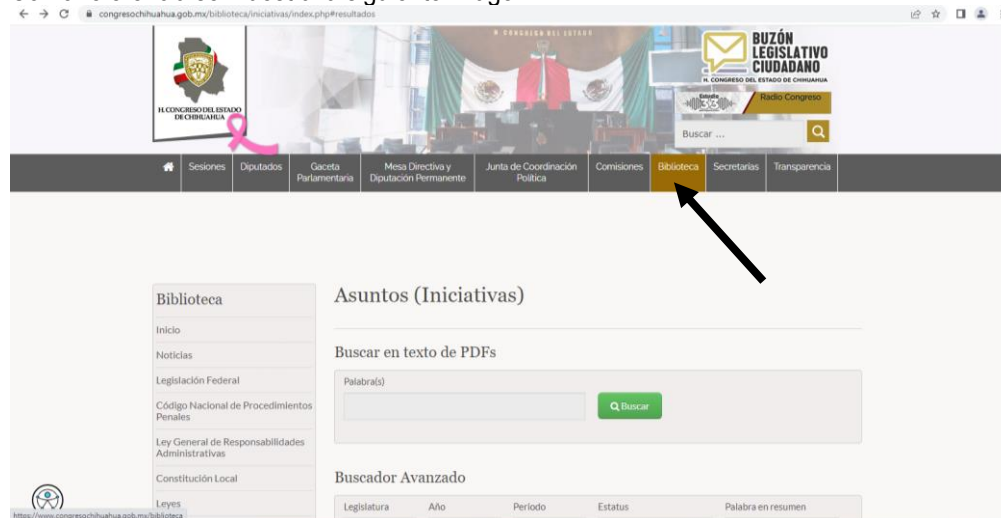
congresochihuahua.gob.mx/biblioteca/iniciativas/index.php#resultados

H. CONGRESO DEL ESTADO DE CHIHUAHUA

H. CONGRESO DEL ESTADO

BUZÓN LEGISLATIVO CIUDADANO
H. CONGRESO DEL ESTADO DE CHIHUAHUA

Radio Congreso

Buscar ...

Sesiones | Diputados | Gaceta Parlamentaria | Mesa Directiva y Diputación Permanente | Junta de Coordinación Política | Comisiones | Biblioteca | Secretarías | Transparencia

Biblioteca
Inicio
Noticias
Legislación Federal
Código Nacional de Procedimientos Penales
Ley General de Responsabilidades Administrativas
Constitución Local
Leyes

Asuntos (Iniciativas)

Buscar en texto de PDFs

Palabra(s)

Buscar

Buscador Avanzado

| Legislatura | Año | Periodo | Estatus | Palabra en resumen |
|---|---|---|---|---|

https://www.congresochihuahua.gob.mx/biblioteca